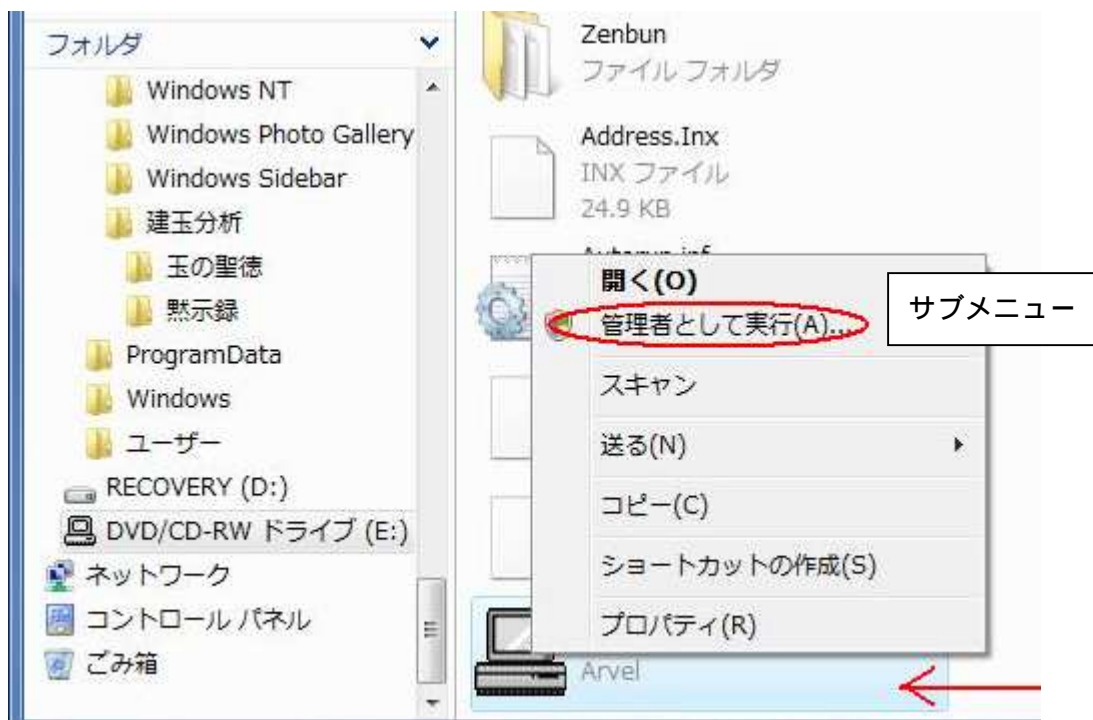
フォルダ

Windows NT

Windows Photo Gallery

Windows Sidebar

建玉分析

玉の聖徳

黙示録

ProgramData

Windows

ユーザー

RECOVERY (D:)

DVD/CD-RW ドライブ (E:)

ネットワーク

コントロール パネル

ごみ箱

Zenbun
ファイル フォルダ

Address.Inx
INX ファイル
24.9 KB

Autorun.inf

開く(O)

管理者として実行(A)...

スキャン

送る(N)

コピー(C)

ショートカットの作成(S)

プロパティ(R)

Arvel

サブメニュー